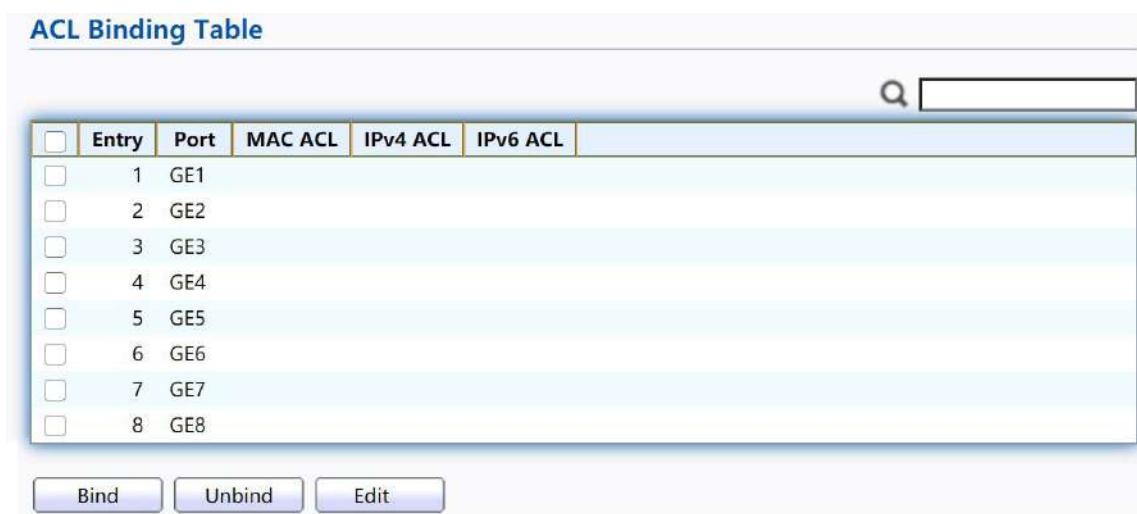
ACL Binding Table

| | Entry | Port | MAC ACL | IPv4 ACL | IPv6 ACL |
|---|---|---|---|---|---|
| | 1 | GE1 | | | |
| | 2 | GE2 | | | |
| | 3 | GE3 | | | |
| | 4 | GE4 | | | |
| | 5 | GE5 | | | |
| | 6 | GE6 | | | |
| | 7 | GE7 | | | |
| | 8 | GE8 | | | |

Bind Unbind Edit